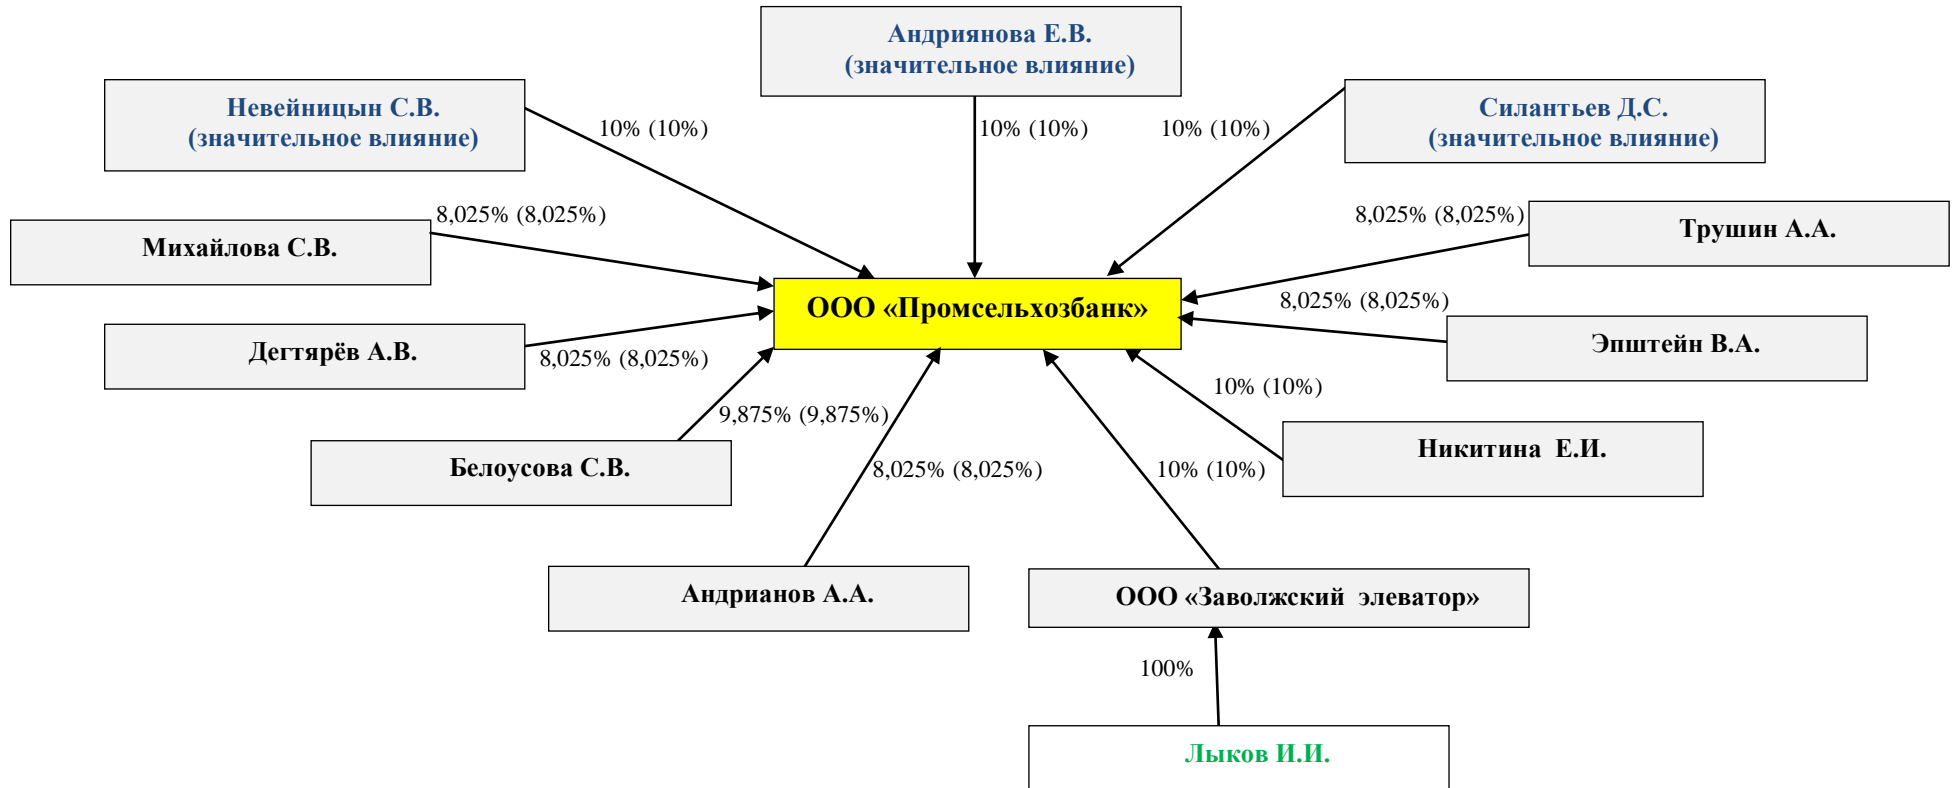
Андриянова Е.В.
(значительное влияние)

Невейницын С.В.
(значительное влияние)

10% (10%)

10% (10%)

10% (10%)

Силантьев Д.С.
(значительное влияние)

8,025% (8,025%)

Михайлова С.В.

8,025% (8,025%)

Трушин А.А.

ООО «Промсельхозбанк»

8,025% (8,025%)

Эпштейн В.А.

Дегтярёв А.В.

8,025% (8,025%)

10% (10%)

9,875% (9,875%)

Белоусова С.В.

Никитина Е.И.

8,025% (8,025%)

10% (10%)

Андрианов А.А.

ООО «Заволжский элеватор»

100%

Лыков И.И.